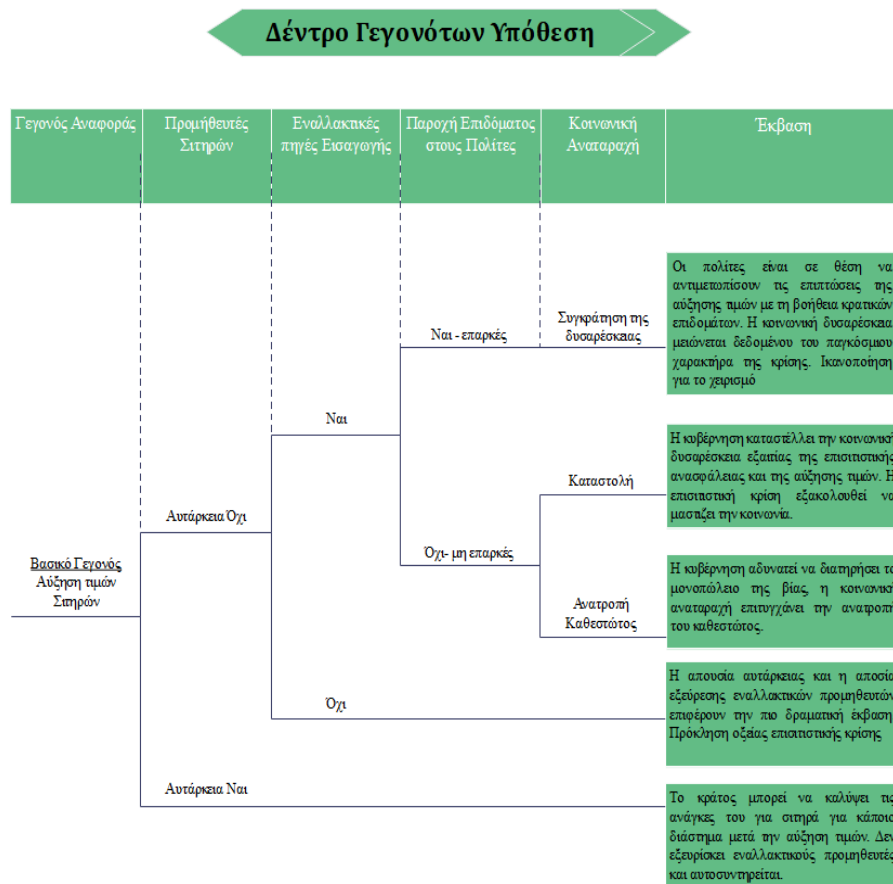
Δέντρο Γεγονότων Υπόθεση

| Γεγονός Αναφοράς | Προμήθευτές Σιτηρών | Εναλλακτικές πηγές Εισαγωγής | Παροχή Επιδόματος στους Πολίτες | Κοινωνική Αναταραχή | Έκβαση |
|---|---|---|---|---|---|

Βασικό Γεγονός
Αύξηση τιμών Σιτηρών

Αυτάρκεια Όχι

Ναι

Ναι - επαρκές

Συγκράτηση της δυσαρέσκειας

Οι πολίτες είναι σε θέση να αντιμετωπίσουν τις επιπτώσεις της αύξησης τιμών με τη βοήθεια κρατικών επιδομάτων. Η κοινωνική δυσαρέσκεια μειώνεται δεδομένου του παγκόσμιου χαρακτήρα της κρίσης. Ικανοποίηση για το χειρισμό

Όχι- μη επαρκές

Καταστολή

Η κυβέρνηση καταστέλλει την κοινωνική δυσαρέσκεια εξαιτίας της επισιτιστικής ανασφάλειας και της αύξησης τιμών. Η επισιτιστική κρίση εξακολουθεί να μαστίζει την κοινωνία.

Ανατροπή Καθεστώτος

Η κυβέρνηση αδυνατεί να διατηρήσει το μονοπώλειο της βίας, η κοινωνική αναταραχή επιτυγχάνει την ανατροπή του καθεστώτος.

Όχι

Η απουσία αυτάρκειας και η αποτυχία εξεύρεσης εναλλακτικών προμηθευτών επιφέρουν την πιο δραματική έκβαση. Πρόκληση οξείας επισιτιστικής κρίσης

Αυτάρκεια Ναι

Το κράτος μπορεί να καλύψει τις ανάγκες του για σιτηρά για κάποιο διάστημα μετά την αύξηση τιμών. Δεν εξευρίσκει εναλλακτικούς προμηθευτές και αυτοσυντηρείται.